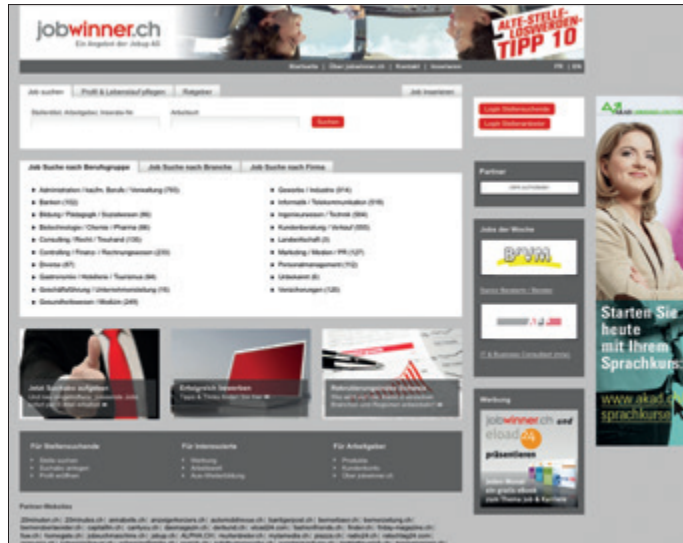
jobwinner.ch
Ein Angebot der Jobup AG

ALTE-STELLE-LOSWERDEN-TIPP 10

Startseite | Über jobwinner.ch | Kontakt | Inserieren FR | EN

Job suchen | Profil & Lebenslauf pflegen | Ratgeber | Job inserieren

Stellentitel, Arbeitgeber, Branche etc. | Arbeitsort | Suchen

Login Stellensuchende
Login Stellenanbieter

Job Suche nach Berufsgruppe | Job Suche nach Branche | Job Suche nach Firma

Administration / kaufm. Berufe / Verwaltung (793)
Banken (102)
Bildung / Pädagogik / Sozialwesen (86)
Biotechnologie / Chemie / Pharma (86)
Consulting / Recht / Treuhand (135)
Controlling / Finanz / Rechnungswesen (230)
Diverse (87)
Gastronomie / Hotellerie / Tourismus (94)
Geschäftsführung / Unternehmensleitung (15)
Gesundheitswesen / Medizin (249)

Gewerbe / Industrie (914)
Informatik / Telekommunikation (518)
Ingenieurwesen / Technik (384)
Kundenberatung / Verkauf (000)
Landwirtschaft (3)
Marketing / Medien / PR (127)
Personalmanagement (112)
Unbekannt (6)
Versicherungen (120)

Partner
Jobs der Woche
BVM
IT & Business Consultant (m/w)
Werbung
jobwinner.ch und eload24 präsentieren
zum Thema Job & Karriere

Starten Sie heute mit Ihrem Sprachkurs.
www.akad.ch/sprachkurse

Jetzt Suchabo aufgeben
Erfolgreich bewerben
Tipps & Tricks finden Sie hier
Rekrutierungsnews Schweiz

Für Stellensuchende
Stelle suchen
Suchabo anlegen
Profil eröffnen

Für Interessierte
Werbung
Arbeitswelt
Aus-/Weiterbildung

Für Arbeitgeber
Produkte
Kundenlogin
Über jobwinner.ch

Partner-Websites
20minuten.ch | 20minutes.ch | annabelle.ch | anzeigenbazars.ch | autoimdobhouse.ch | bantigerpost.ch | bernerbaer.ch | bernerzeitung.ch | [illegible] | carforyou.ch | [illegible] | eload24.com | fashionfriends.ch | finanz.ch | friday-magazine.ch | homegate.ch | jobsuchmaschine.ch | jobup.ch | ALPHA.CH | myfemale.ch | mytamedia.ch | piazza.ch | radio24.ch | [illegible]